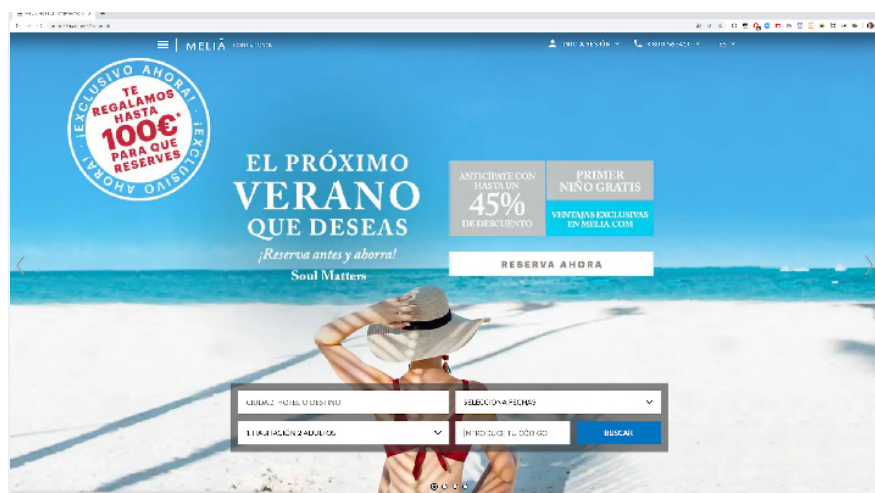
MELIÃ HOTELS & RESORTS

INICIA SESIÓN

¡EXCLUSIVO AHORA! ¡EXCLUSIVO AHORA!

TE REGALAMOS HASTA 100€* PARA QUE RESERVES

EL PRÓXIMO VERANO QUE DESEAS

¡Reserva antes y ahorra!

Soul Matters

ANTICÍPATE CON HASTA UN 45% DE DESCUENTO

PRIMER NIÑO GRATIS

VENTAJAS EXCLUSIVAS EN MELIA.COM

RESERVA AHORA

CIUDAD, HOTEL O DESTINO

SELECCIONA FECHAS

1 HABITACIÓN, 2 ADULTOS

INTRODUCE TU CÓDIGO

BUSCAR